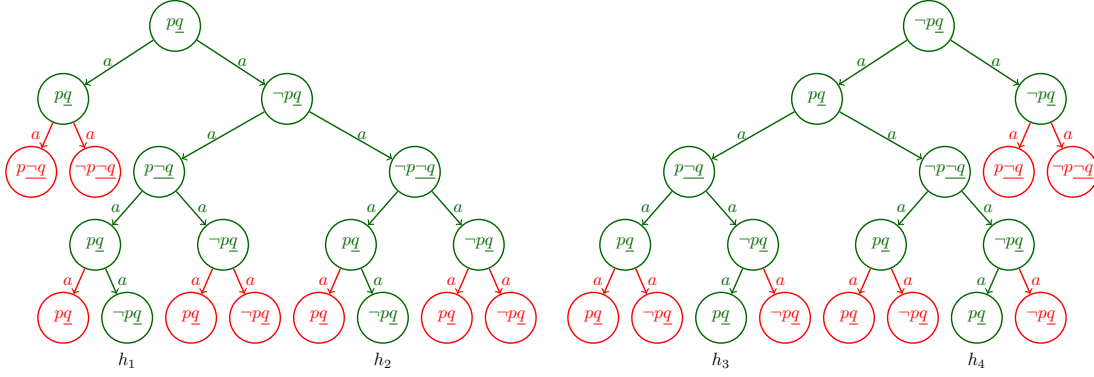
$p\underline{q}$

$a$ $a$

$p\underline{q}$ $\neg p\underline{q}$

$a$ $a$ $a$ $a$

$p\underline{\neg q}$ $\neg p\underline{\neg q}$ $p\underline{\neg q}$ $\neg p\underline{\neg q}$

$a$ $a$ $a$ $a$

$p\underline{q}$ $\neg p\underline{q}$ $p\underline{q}$ $\neg p\underline{q}$

$a$ $a$ $a$ $a$ $a$ $a$ $a$ $a$

$p\underline{q}$ $\neg p\underline{q}$ $p\underline{q}$ $\neg p\underline{q}$ $p\underline{q}$ $\neg p\underline{q}$ $p\underline{q}$ $\neg p\underline{q}$

$h_1$ $h_2$

$\neg p\underline{q}$

$a$ $a$

$p\underline{q}$ $\neg p\underline{q}$

$a$ $a$ $a$ $a$

$p\underline{\neg q}$ $\neg p\underline{\neg q}$ $p\underline{\neg q}$ $\neg p\underline{\neg q}$

$a$ $a$ $a$ $a$

$p\underline{q}$ $\neg p\underline{q}$ $p\underline{q}$ $\neg p\underline{q}$

$a$ $a$ $a$ $a$ $a$ $a$ $a$ $a$

$p\underline{q}$ $\neg p\underline{q}$ $p\underline{q}$ $\neg p\underline{q}$ $p\underline{q}$ $\neg p\underline{q}$ $p\underline{q}$ $\neg p\underline{q}$

$h_3$ $h_4$